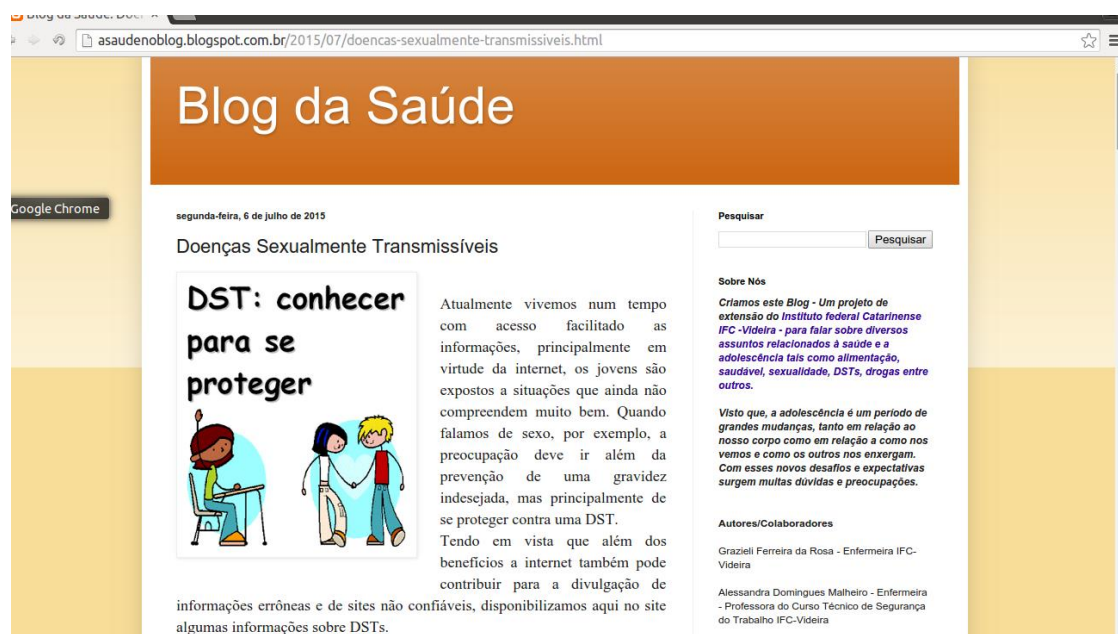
Blog da Saúde: Doe

asaudenoblog.blogspot.com.br/2015/07/doencas-sexualmente-transmissiveis.html

Blog da Saúde

Google Chrome

segunda-feira, 6 de julho de 2015

Doenças Sexualmente Transmissíveis

DST: conhecer para se proteger

Atualmente vivemos num tempo com acesso facilitado as informações, principalmente em virtude da internet, os jovens são expostos a situações que ainda não compreendem muito bem. Quando falamos de sexo, por exemplo, a preocupação deve ir além da prevenção de uma gravidez indesejada, mas principalmente de se proteger contra uma DST.
Tendo em vista que além dos benefícios a internet também pode contribuir para a divulgação de informações errôneas e de sites não confiáveis, disponibilizamos aqui no site algumas informações sobre DSTs.

Pesquisar

Pesquisar

Sobre Nós

Criamos este Blog - Um projeto de extensão do Instituto federal Catarinense IFC -Videira - para falar sobre diversos assuntos relacionados à saúde e a adolescência tais como alimentação, saudável, sexualidade, DSTs, drogas entre outros.

Visto que, a adolescência é um período de grandes mudanças, tanto em relação ao nosso corpo como em relação a como nos vemos e como os outros nos enxergam. Com esses novos desafios e expectativas surgem muitas dúvidas e preocupações.

Autores/Colaboradores

Grazieli Ferreira da Rosa - Enfermeira IFC-Videira

Alessandra Domingues Malheiro - Enfermeira - Professora do Curso Técnico de Segurança do Trabalho IFC-Videira